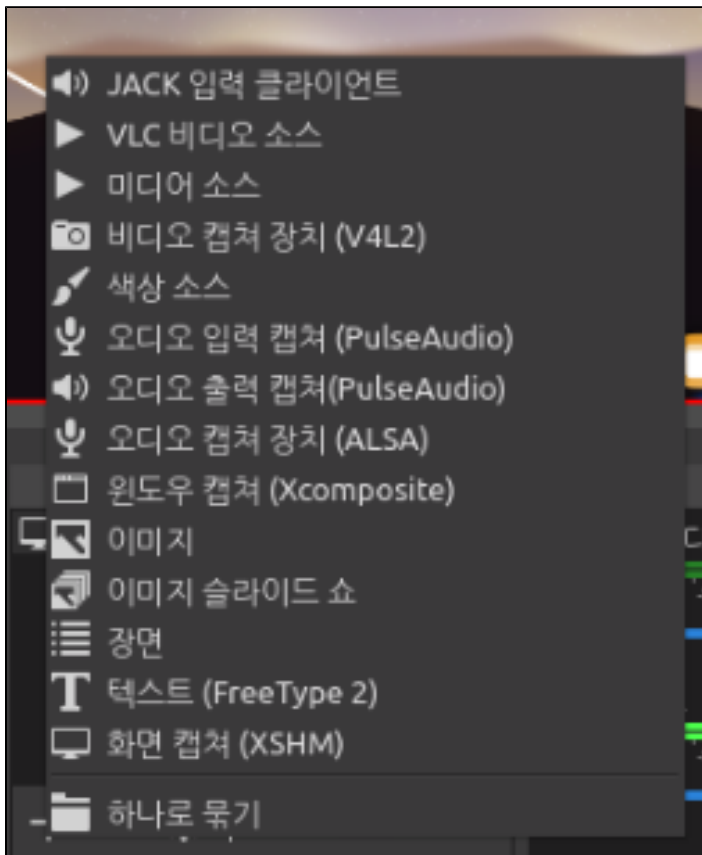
JACK 입력 클라이언트
VLC 비디오 소스
미디어 소스
비디오 캡쳐 장치 (V4L2)
색상 소스
오디오 입력 캡쳐 (PulseAudio)
오디오 출력 캡쳐(PulseAudio)
오디오 캡쳐 장치 (ALSA)
윈도우 캡쳐 (Xcomposite)
이미지
이미지 슬라이드 쇼
장면
텍스트 (FreeType 2)
화면 캡쳐 (XSHM)
하나로 묶기